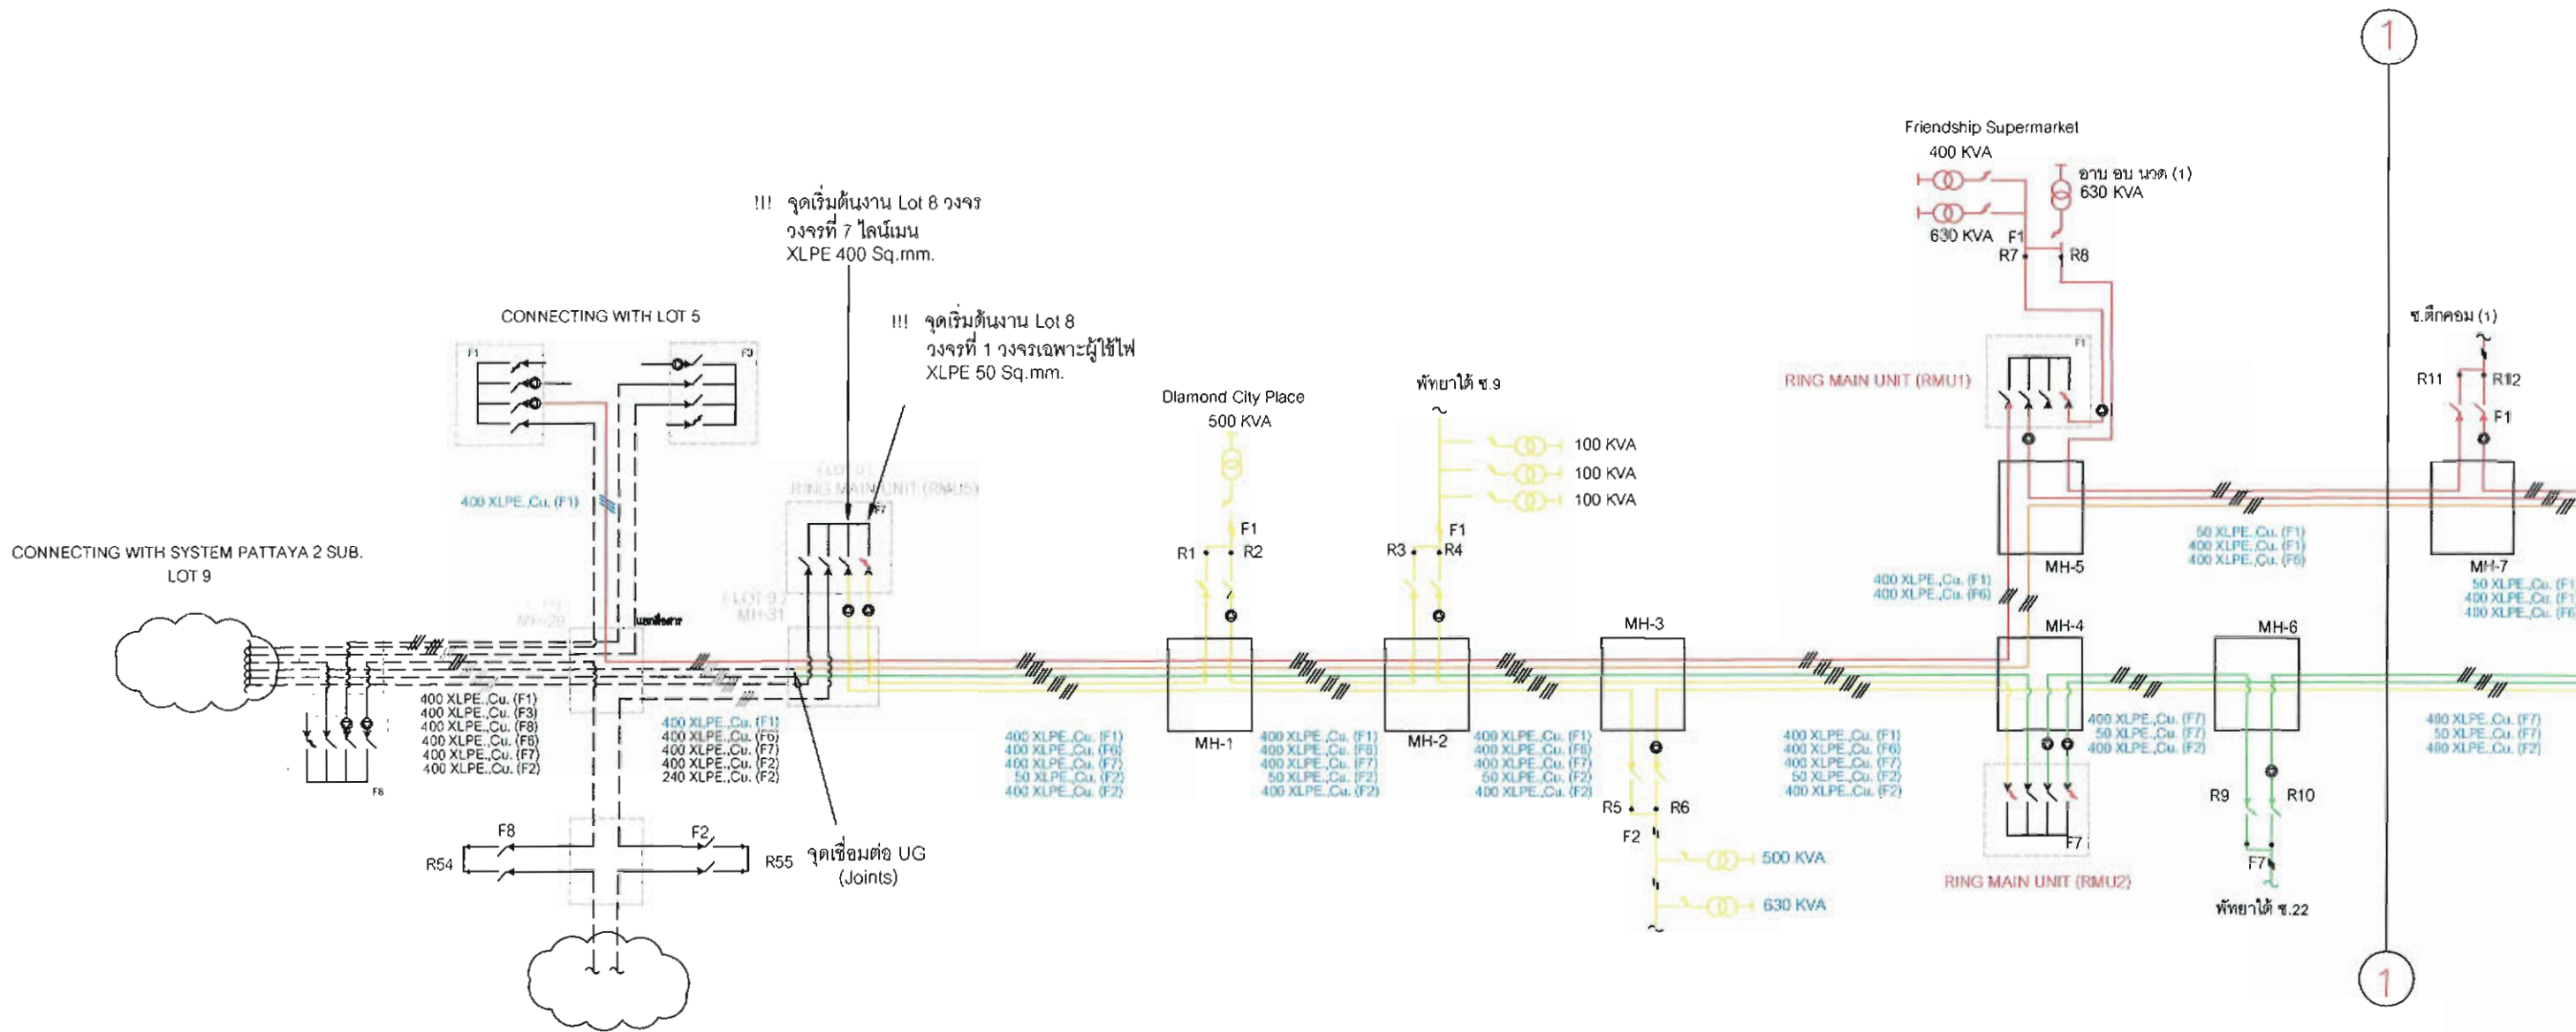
1

Friendship Supermarket
400 KVA

อาบ อบ นวด (1)
630 KVA

630 KVA F1
R7 R8

!!! จุดเริ่มต้นงาน Lot 8 วงจร
วงจรที่ 7 ไลน์เมน
XLPE 400 Sq.mm.

CONNECTING WITH LOT 5

F1 F3

!!! จุดเริ่มต้นงาน Lot 8
วงจรที่ 1 วงจรเฉพาะผู้ใช้ไฟ
XLPE 50 Sq.mm.

ซ.ตึกคอม (1)

R11 R12
F1

RING MAIN UNIT (RMU1)

F1

Diamond City Place
500 KVA

พัทยาใต้ ซ.9

100 KVA
100 KVA
100 KVA

400 XLPE.,Cu. (F1)

LOT 5
RING MAIN UNIT (RMU5)

F7

F1
R1 R2

F1
R3 R4

CONNECTING WITH SYSTEM PATTAYA 2 SUB.
LOT 9

LOT 9
MH-29

LOT 9
MH-31

50 XLPE.,Cu. (F1)
400 XLPE.,Cu. (F1)
400 XLPE.,Cu. (F6)

MH-5

MH-7

50 XLPE.,Cu. (F1)
400 XLPE.,Cu. (F1)
400 XLPE.,Cu. (F6)

400 XLPE.,Cu. (F1)
400 XLPE.,Cu. (F6)

MH-3

MH-4

MH-6

400 XLPE.,Cu. (F1)
400 XLPE.,Cu. (F3)
400 XLPE.,Cu. (F8)
400 XLPE.,Cu. (F6)
400 XLPE.,Cu. (F7)
400 XLPE.,Cu. (F2)

400 XLPE.,Cu. (F1)
400 XLPE.,Cu. (F6)
400 XLPE.,Cu. (F7)
400 XLPE.,Cu. (F2)
240 XLPE.,Cu. (F2)

400 XLPE.,Cu. (F1)
400 XLPE.,Cu. (F6)
400 XLPE.,Cu. (F7)
50 XLPE.,Cu. (F2)
400 XLPE.,Cu. (F2)

MH-1

400 XLPE.,Cu. (F1)
400 XLPE.,Cu. (F6)
400 XLPE.,Cu. (F7)
50 XLPE.,Cu. (F2)
400 XLPE.,Cu. (F2)

MH-2

400 XLPE.,Cu. (F1)
400 XLPE.,Cu. (F6)
400 XLPE.,Cu. (F7)
50 XLPE.,Cu. (F2)
400 XLPE.,Cu. (F2)

400 XLPE.,Cu. (F1)
400 XLPE.,Cu. (F6)
400 XLPE.,Cu. (F7)
50 XLPE.,Cu. (F2)
400 XLPE.,Cu. (F2)

400 XLPE.,Cu. (F7)
50 XLPE.,Cu. (F7)
400 XLPE.,Cu. (F2)

400 XLPE.,Cu. (F7)
50 XLPE.,Cu. (F7)
400 XLPE.,Cu. (F2)

F8

R5 R6
F2

R9 R10

F7

F8 F2
R54 R55

จุดเชื่อมต่อ UG
(Joints)

500 KVA
630 KVA

RING MAIN UNIT (RMU2)

F7

พัทยาใต้ ซ.22

1